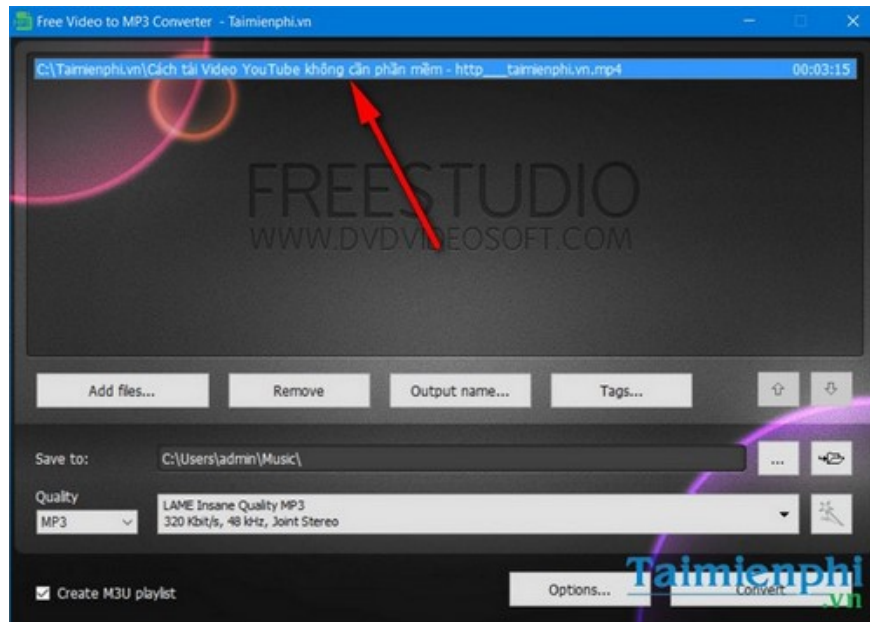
Free Video to MP3 Converter - Taimienphi.vn

C:\Taimienphi.vn\Cách tải Video YouTube không cần phần mềm - http___taimienphi.vn.mp4 00:03:15

FREESTUDIO
WWW.DVDVIDEOSOFT.COM

Add files... Remove Output name... Tags...

Save to: C:\Users\admin\Music\ ...

Quality
MP3
LAME Insane Quality MP3
320 Kbit/s, 48 kHz, Joint Stereo

Create M3U playlist
Options... Convert

Taimienphi.vn